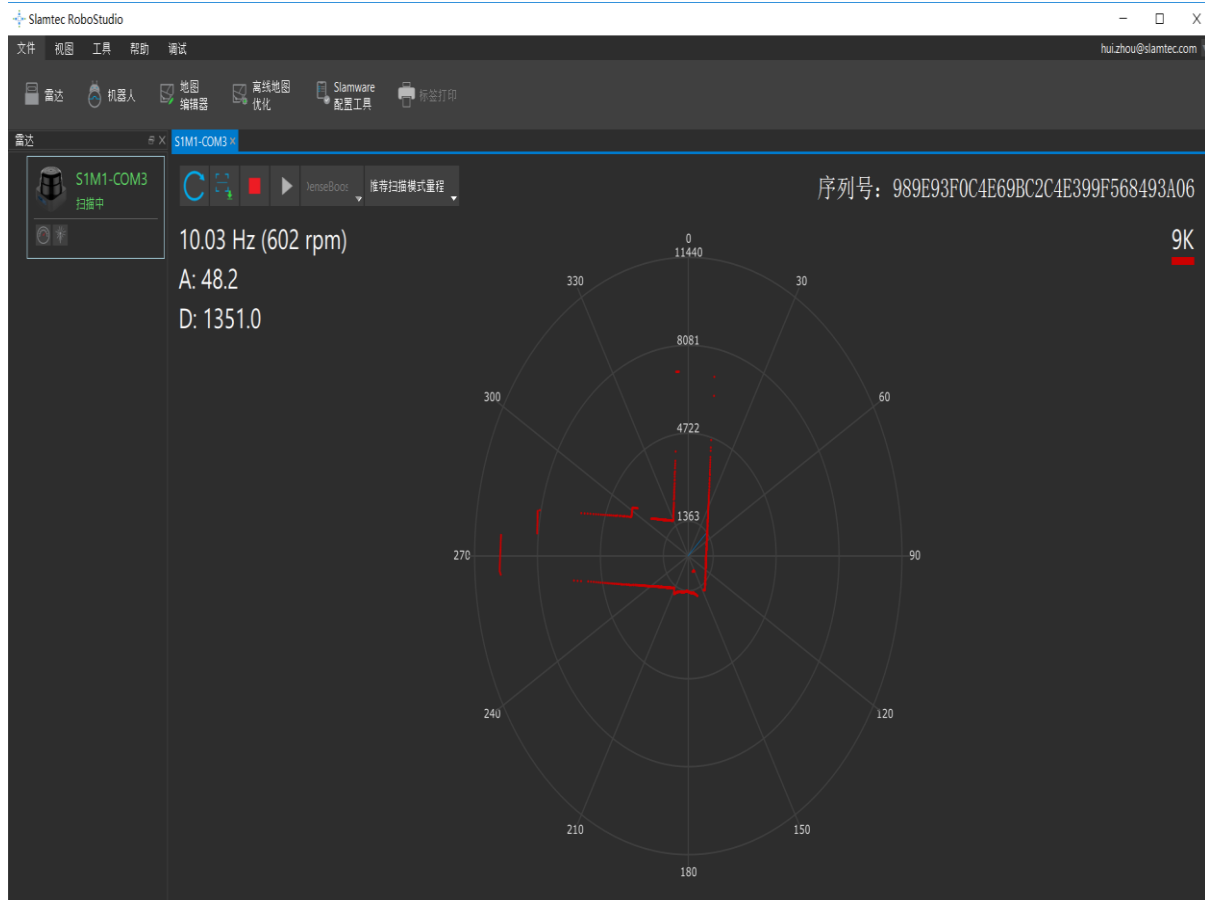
Slamtec RoboStudio

文件 视图 工具 帮助 调试

hui.zhou@slamtec.com

雷达 机器人 地图编辑器 离线地图优化 Slamware配置工具 标签打印

雷达

S1M1-COM3

S1M1-COM3
扫描中

DenseBoos 推荐扫描模式量程

序列号：989E93F0C4E69BC2C4E399F568493A06

10.03 Hz (602 rpm)
A: 48.2
D: 1351.0

9K

0
11440
330
30
8081
300
60
4722
1363
270
90
240
120
210
150
180